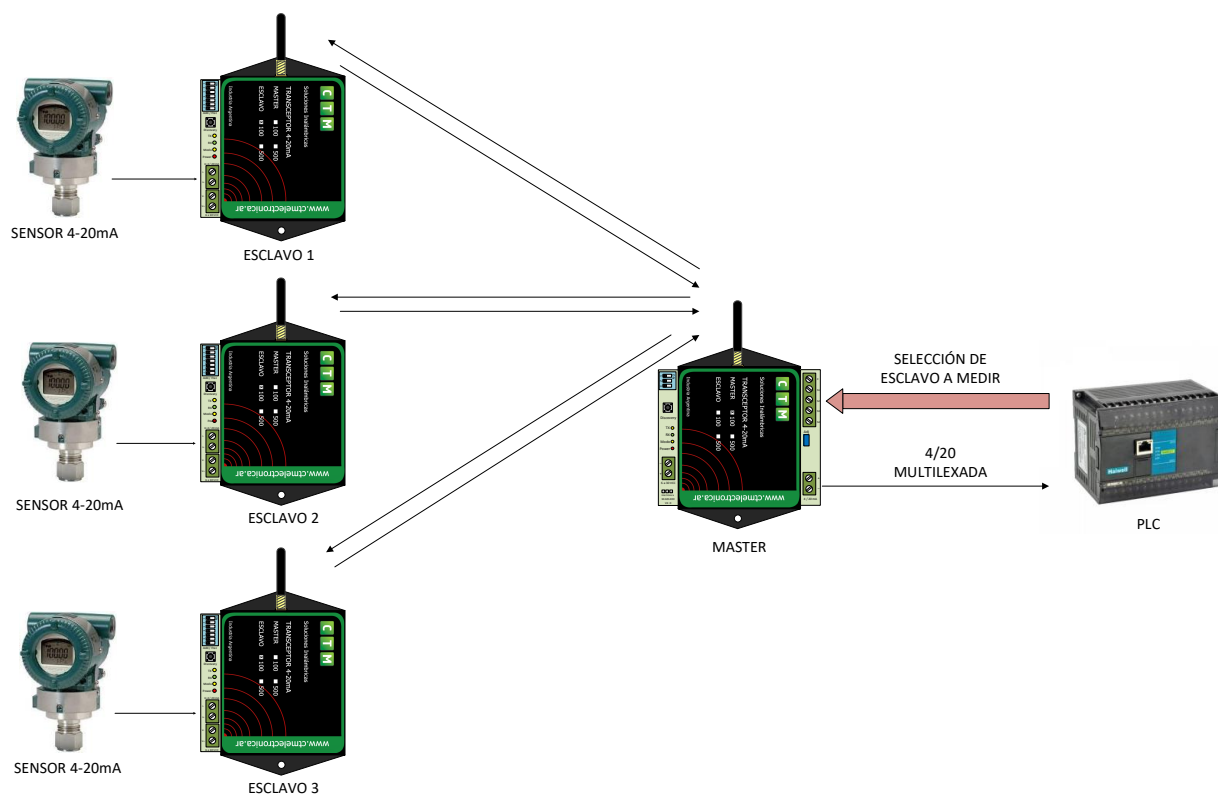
SENSOR 4-20mA

CTM
Soluciones Inalámbricas
TRANSCEPTOR 4-20mA
MASTER ■ 100 ■ 500
ESCLAVO ■ 100 ■ 500
Industria Argentina
www.ctmelectronica.ar

ESCLAVO 1

SENSOR 4-20mA

CTM
Soluciones Inalámbricas
TRANSCEPTOR 4-20mA
MASTER ■ 100 ■ 500
ESCLAVO ■ 100 ■ 500
Industria Argentina
www.ctmelectronica.ar

ESCLAVO 2

SENSOR 4-20mA

CTM
Soluciones Inalámbricas
TRANSCEPTOR 4-20mA
MASTER ■ 100 ■ 500
ESCLAVO ■ 100 ■ 500
Industria Argentina
www.ctmelectronica.ar

ESCLAVO 3

CTM
Soluciones Inalámbricas
TRANSCEPTOR 4-20mA
MASTER ■ 100 ■ 500
ESCLAVO ■ 100 ■ 500
Industria Argentina
www.ctmelectronica.ar

MASTER

SELECCIÓN DE ESCLAVO A MEDIR

4/20 MULTILEXADA

PLC